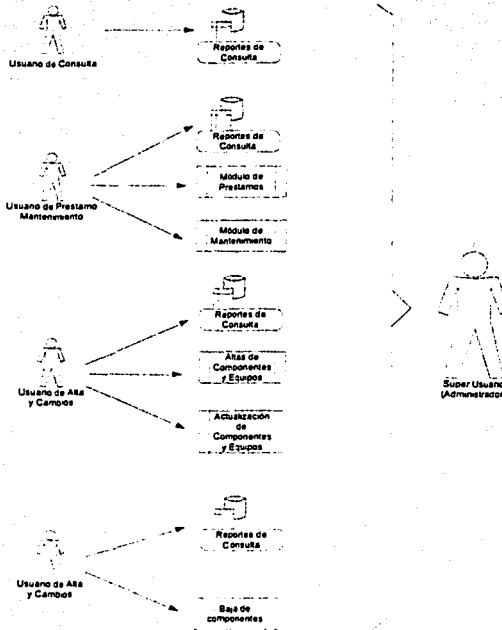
Usuario de Consulta

Reportes de Consulta

Usuario de Prestamo Mantenimiento

Reportes de Consulta

Modulo de Prestamos

Modulo de Mantenimiento

Usuario de Alta y Cambios

Reportes de Consulta

Altas de Componentes y Equipos

Actualización de Componentes y Equipos

Usuario de Alta y Cambios

Reportes de Consulta

Baja de componentes

Super Usuario (Administrador)